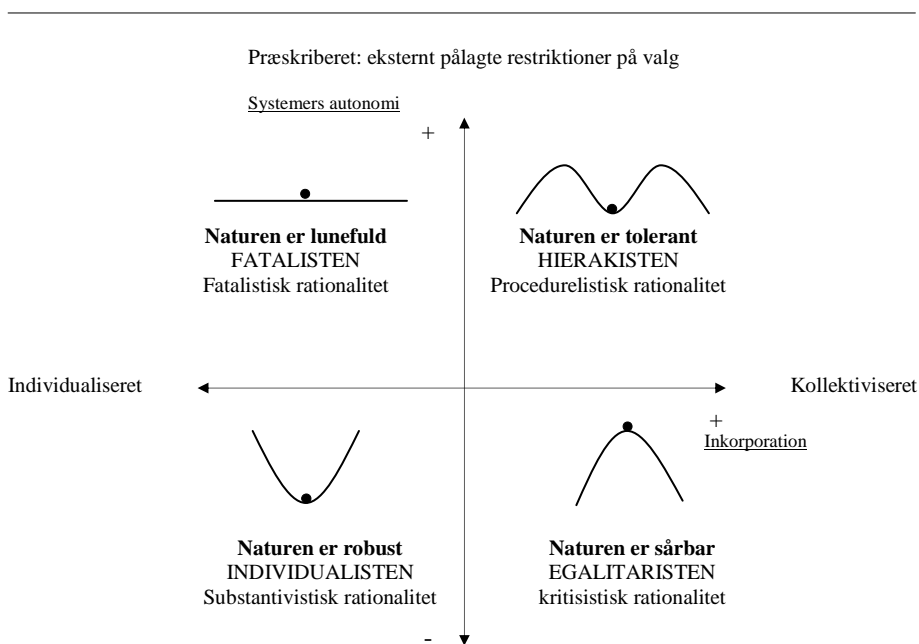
Præskriberet: eksternt pålagte restriktioner på valg

Systemers autonomi

+

Naturen er lunefuld
FATALISTEN
Fatalistisk rationalitet

Naturen er tolerant
HIERAKISTEN
Procedurelistisk rationalitet

Individualiseret

Kollektiviseret

+
Inkorporation

Naturen er robust
INDIVIDUALISTEN
Substantivistisk rationalitet

Naturen er sårbar
EGALITARISTEN
kritisistisk rationalitet

-